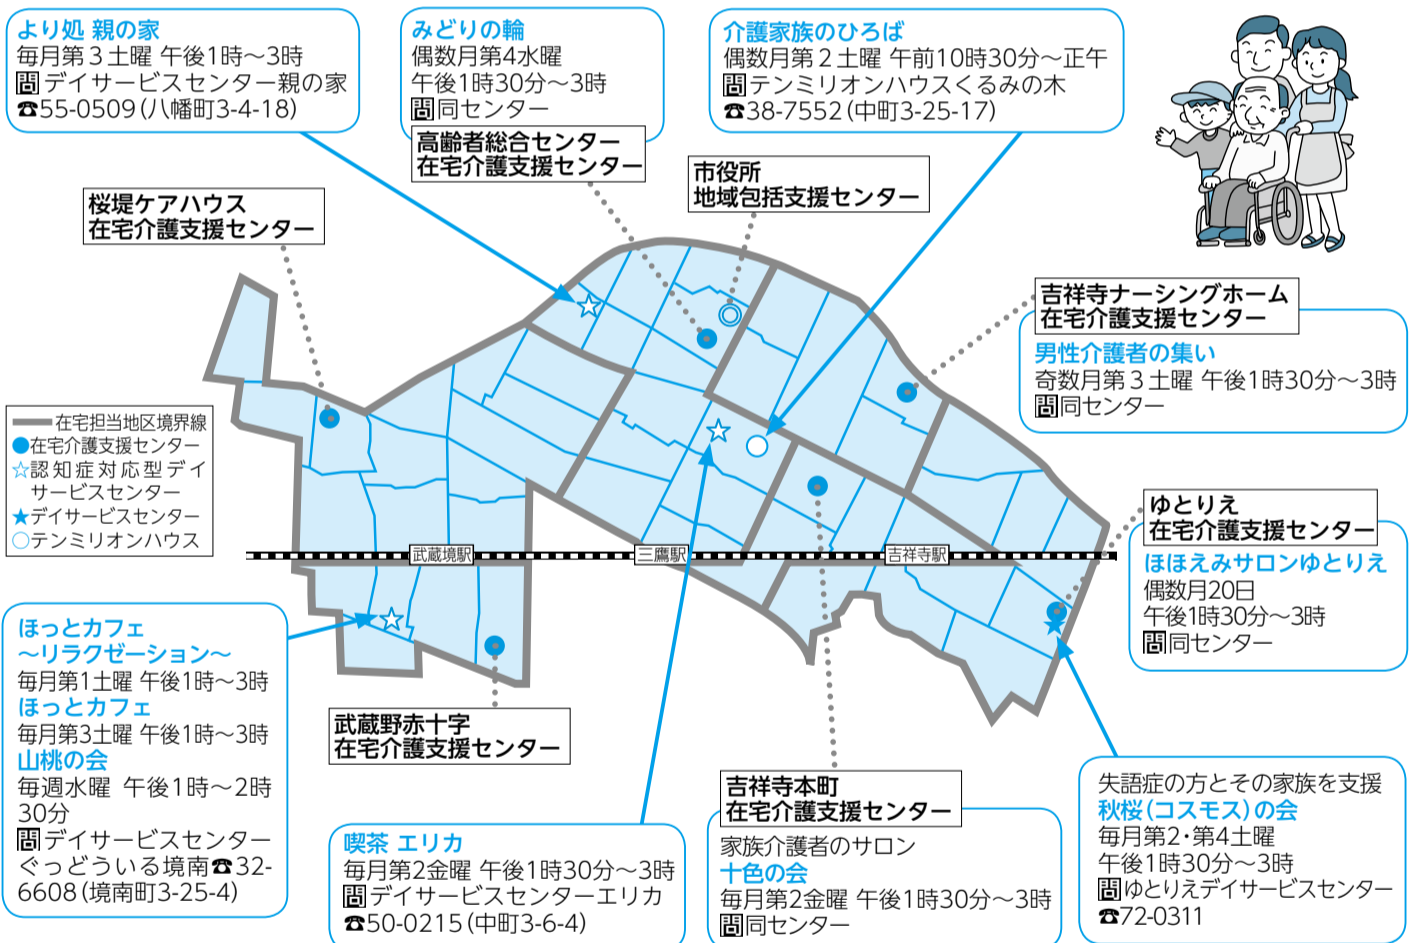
より処 親の家
毎月第３土曜 午後1時～3時
問デイサービスセンター親の家
☎55-0509(八幡町3-4-18)

みどりの輪
偶数月第4水曜
午後1時30分～3時
問同センター

介護家族のひろば
偶数月第２土曜 午前10時30分～正午
問テンミリオンハウスくるみの木
☎38-7552(中町3-25-17)

高齢者総合センター
在宅介護支援センター

市役所
地域包括支援センター

桜堤ケアハウス
在宅介護支援センター

吉祥寺ナーシングホーム
在宅介護支援センター
男性介護者の集い
奇数月第３土曜 午後1時30分～3時
問同センター

在宅担当地区境界線
●在宅介護支援センター
☆認知症対応型デイサービスセンター
★デイサービスセンター
○テンミリオンハウス

武蔵境駅
三鷹駅
吉祥寺駅

ゆとりえ
在宅介護支援センター
ほほえみサロンゆとりえ
偶数月20日
午後1時30分～3時
問同センター

ほっとカフェ
～リラクゼーション～
毎月第1土曜 午後1時～3時
ほっとカフェ
毎月第3土曜 午後1時～3時
山桃の会
毎週水曜 午後1時～2時30分
問デイサービスセンターぐっどういる境南☎32-6608(境南町3-25-4)

武蔵野赤十字
在宅介護支援センター

喫茶 エリカ
毎月第2金曜 午後1時30分～3時
問デイサービスセンターエリカ
☎50-0215(中町3-6-4)

吉祥寺本町
在宅介護支援センター
家族介護者のサロン
十色の会
毎月第2金曜 午後1時30分～3時
問同センター

失語症の方とその家族を支援
秋桜(コスモス)の会
毎月第2･第4土曜
午後1時30分～3時
問ゆとりえデイサービスセンター
☎72-0311